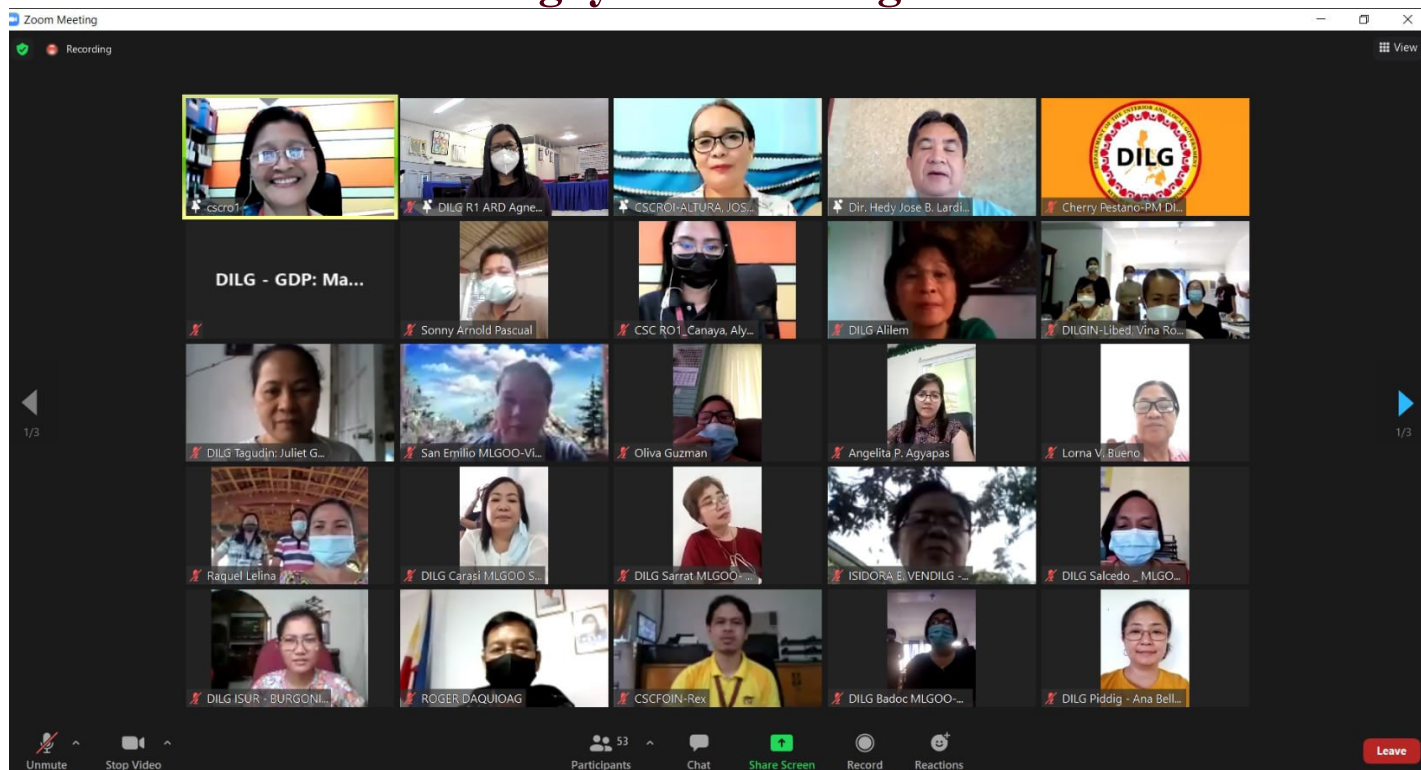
Zoom Meeting

Recording

View

cscro1

DILG R1 ARD Agne...

CSCROI-ALTURA, JOS...

Dir. Hedy Jose B. Lardi...

DILG

Cherry Pestano-PM DI...

DILG - GDP: Ma...

Sonny Arnold Pascual

CSC RO1_Canaya, Aly...

DILG Alilem

DILGIN-Libed, Vina Ro...

1/3

1/3

DILG Tagudin: Juliet G...

San Emilio MLGOO-Vi...

Oliva Guzman

Angelita P. Agyapas

Lorna V. Bueno

Raquel Lelina

DILG Carasi MLGOO S...

DILG Sarrat MLGOO-...

ISIDORA E. VENDILG -...

DILG Salcedo _ MLGO...

DILG ISUR - BURGONI...

ROGER DAQUIOAG

CSCFOIN-Rex

DILG Badoc MLGOO-...

DILG Piddig - Ana Bell...

Unmute

Stop Video

53

Participants

Chat

Share Screen

Record

Reactions

Leave